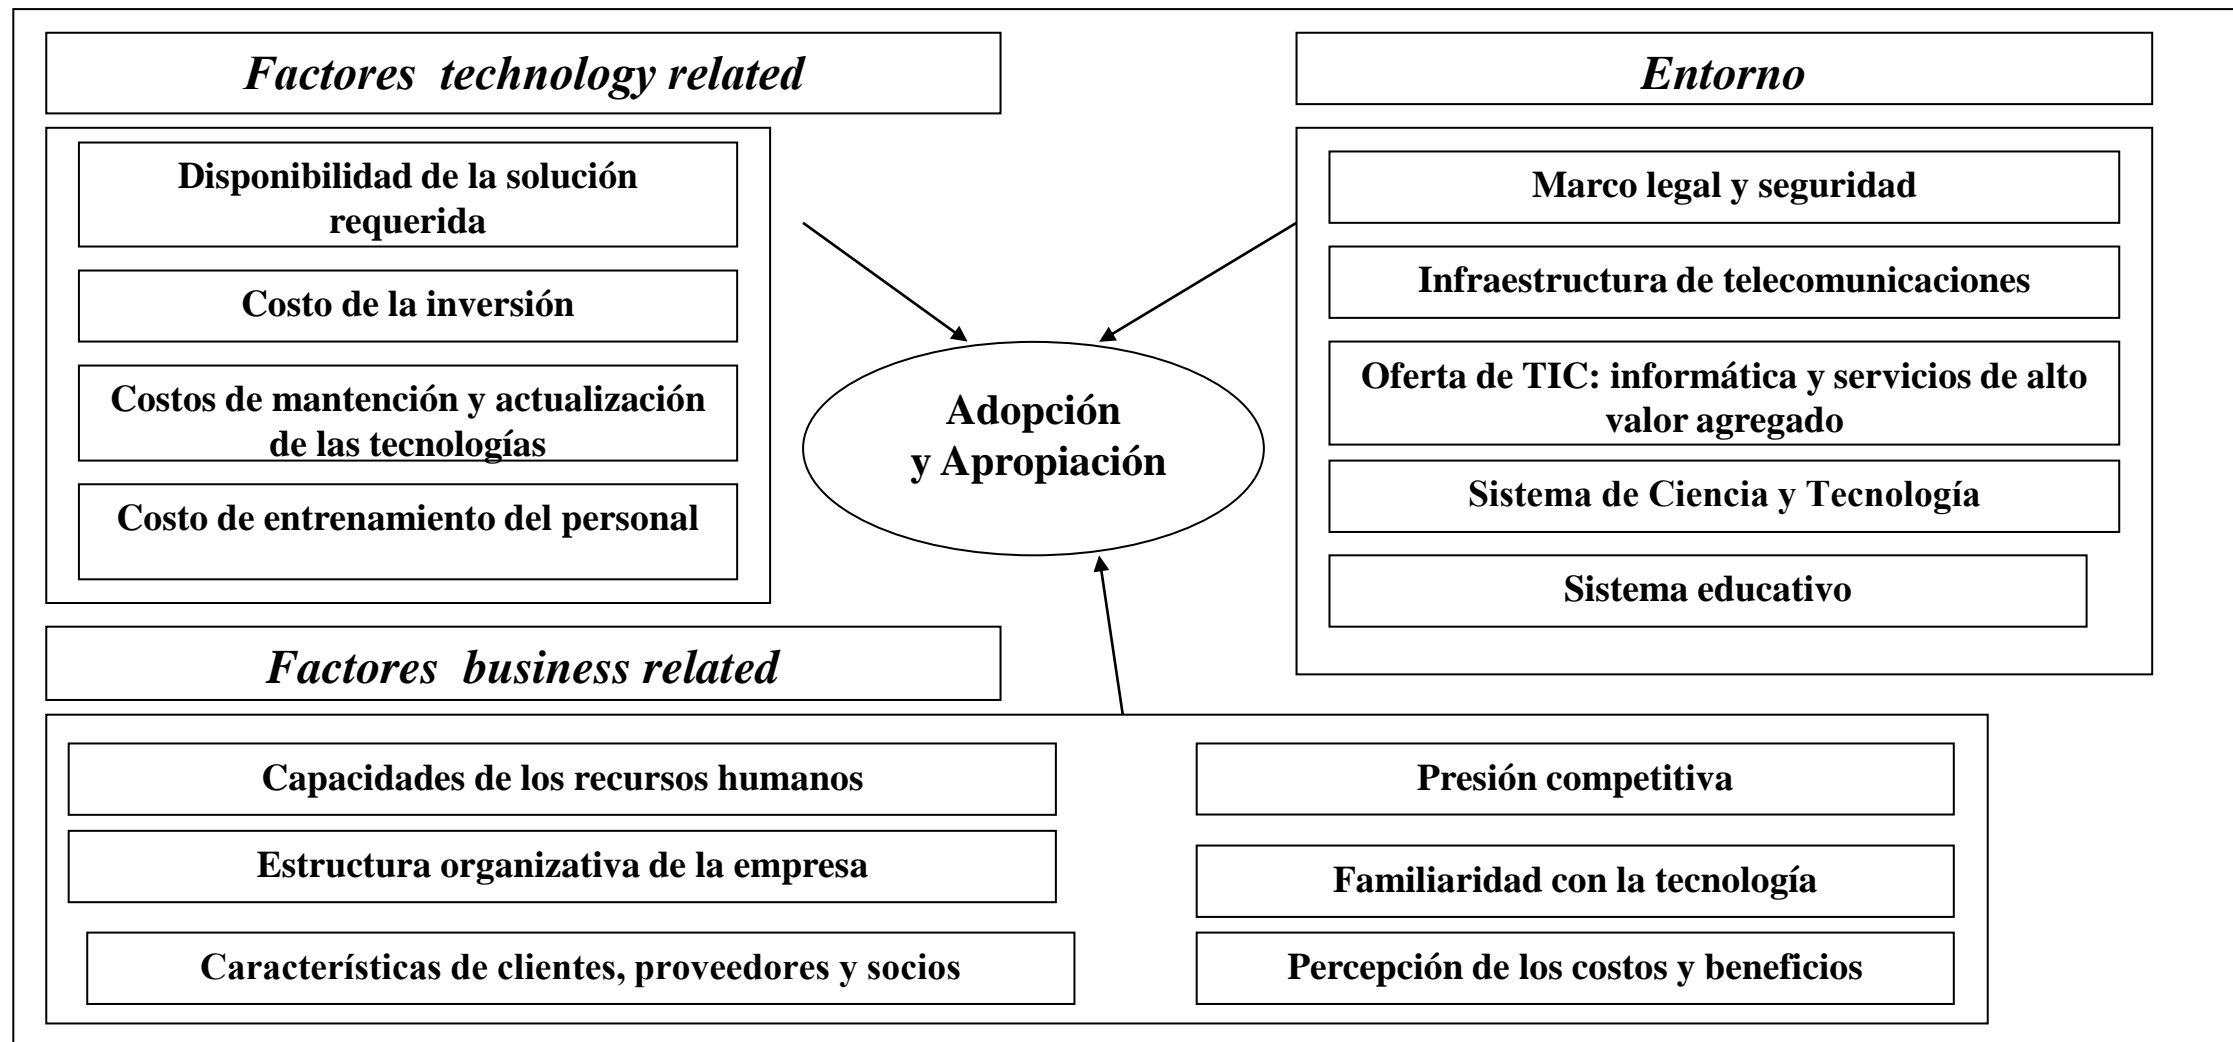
Factores technology related

Disponibilidad de la solución requerida

Costo de la inversión

Costos de mantención y actualización de las tecnologías

Costo de entrenamiento del personal

Entorno

Marco legal y seguridad

Infraestructura de telecomunicaciones

Oferta de TIC: informática y servicios de alto valor agregado

Sistema de Ciencia y Tecnología

Sistema educativo

Adopción y Apropiación

Factores business related

Capacidades de los recursos humanos

Estructura organizativa de la empresa

Características de clientes, proveedores y socios

Presión competitiva

Familiaridad con la tecnología

Percepción de los costos y beneficios